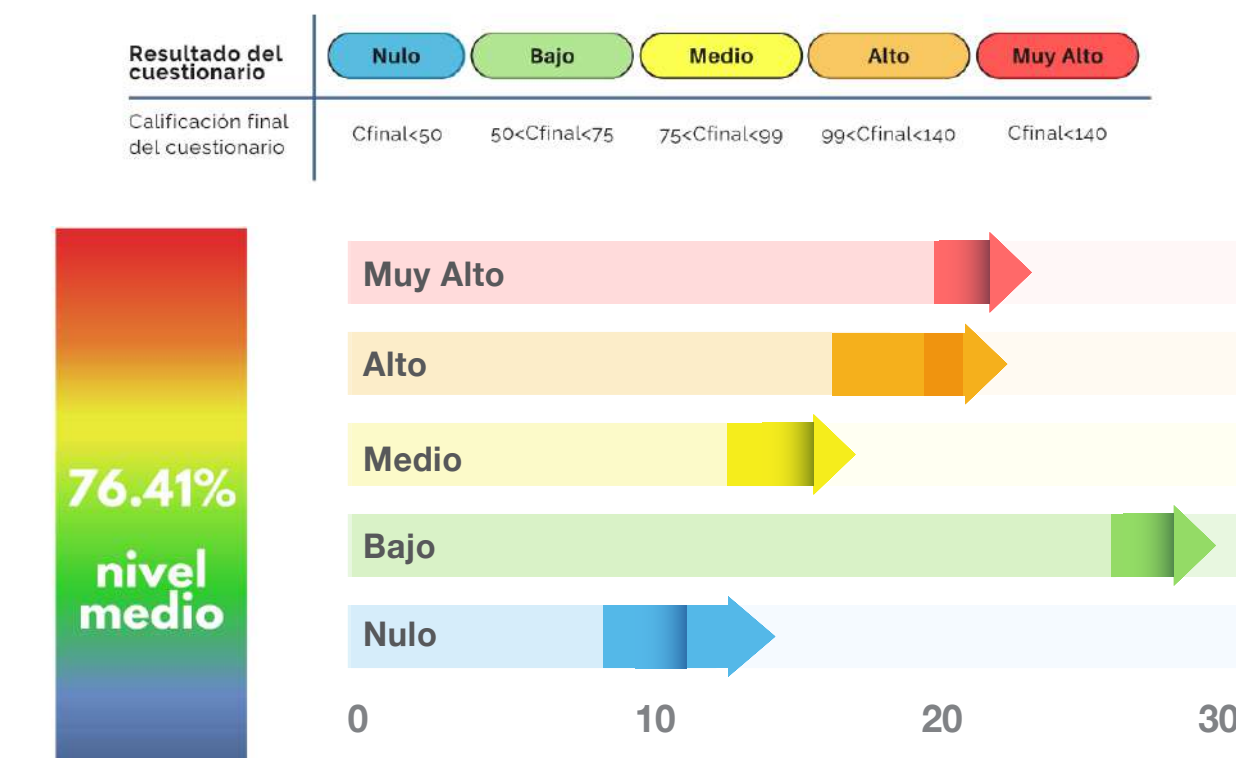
| Resultado del cuestionario | Nulo | Bajo | Medio | Alto | Muy Alto |
|---|---|---|---|---|---|
| Calificación final del cuestionario | Cfinal<50 | 50<Cfinal<75 | 75<Cfinal<99 | 99<Cfinal<140 | Cfinal<140 |

76.41%
nivel medio

Muy Alto
Alto
Medio
Bajo
Nulo

0 10 20 30